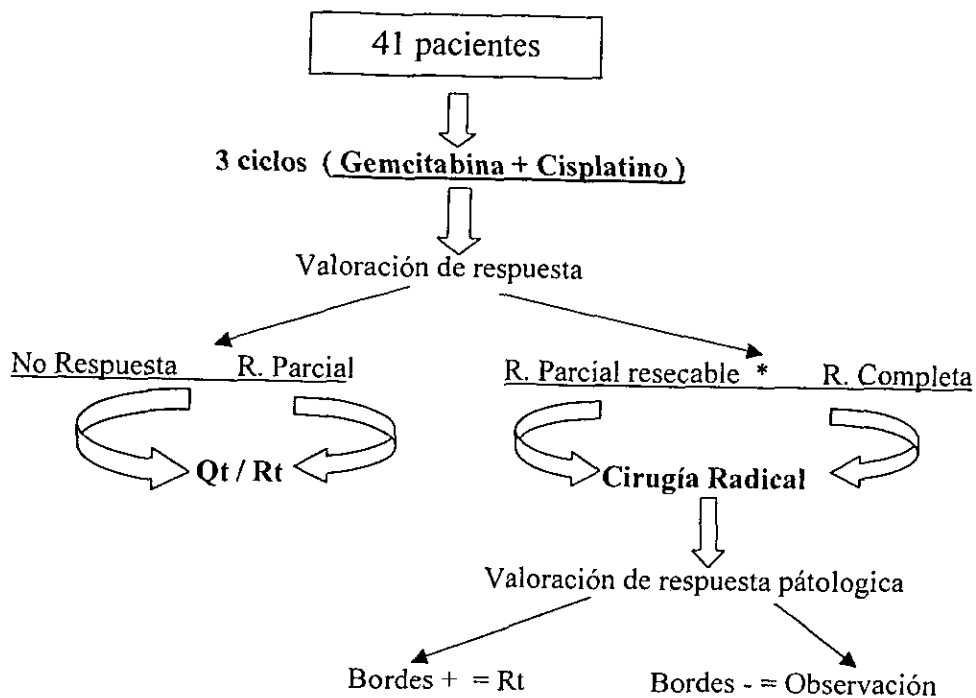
41 pacientes

3 ciclos ( Gemcitabina + Cisplatino )

Valoración de respuesta

No Respuesta R. Parcial

R. Parcial resecable * R. Completa

Qt / Rt

Cirugía Radical

Valoración de respuesta pátologica

Bordes + = Rt

Bordes - = Observación